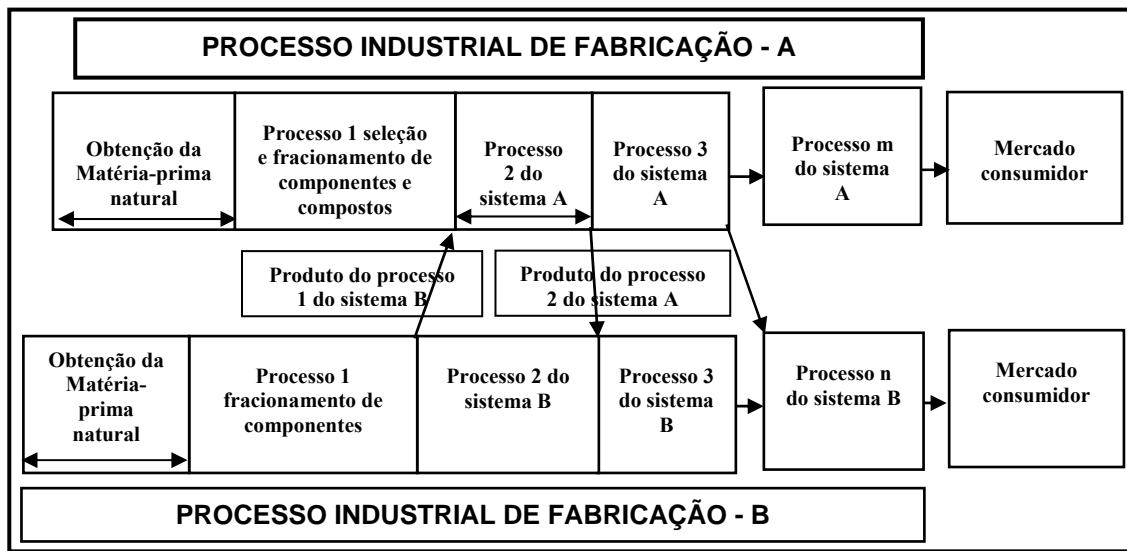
PROCESSO INDUSTRIAL DE FABRICAÇÃO - A

Obtenção da Matéria-prima natural

Processo 1 seleção e fracionamento de componentes e compostos

Processo 2 do sistema A

Processo 3 do sistema A

Processo m do sistema A

Mercado consumidor

Produto do processo 1 do sistema B

Produto do processo 2 do sistema A

Obtenção da Matéria-prima natural

Processo 1 fracionamento de componentes

Processo 2 do sistema B

Processo 3 do sistema B

Processo n do sistema B

Mercado consumidor

PROCESSO INDUSTRIAL DE FABRICAÇÃO - B